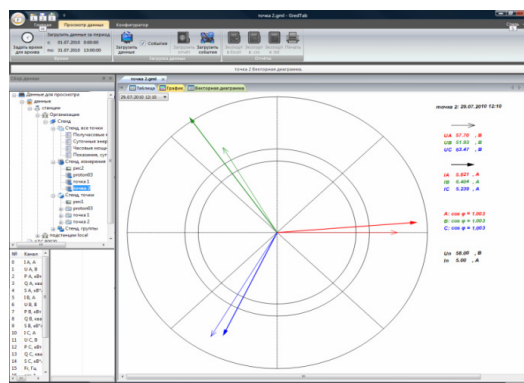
точка 2.gmd - GridTab

Просмотр данных Конфигуратор

Задать время для архива
Загрузить данные за период
с 01.07.2010 0:00:00
по 01.07.2010 13:00:00
Загрузить данные
События
Загрузить отчет
Загрузить события
Экспорт в Excel
Экспорт в csv
Экспорт в PDF
Печать

Точка 2 Векторная диаграмма

Дерево данных
Данные для просмотра
данные
станции
Организация
Стенд
Стенд, все точки
Получасовые с
Суточные энер
Часовые мощн
Показания, сут
Стенд, измерения
рис2
power83
точка 1
точка 2
Стенд, точки
рис3
power83
точка 1
точка 2
Стенд, группы
подстанции local

№ Канал
1 I A, A
2 U A, B
3 P A, кВт
4 Q A, квар
5 S A, кВ*
6 I B, A
7 U B, B
8 P B, кВт
9 Q B, квар
10 S B, кВ*
11 I C, A
12 U C, B
13 P C, кВт
14 Q C, квар
15 S C, кВ*
16 F, Гц

точка 2.gmd
Таблица График Векторная диаграмма
29.07.2010 12:10

точка 2: 29.07.2010 12:10

UA 57.70 , B
UB 61.83 , B
UC 63.47 , B

IA 5.021 , A
IB 5.404 , A
IC 5.226 , A

A: cos φ = 1.003
B: cos φ = 1.003
C: cos φ = 1.003

Un 58.00 , B
In 5.00 , A